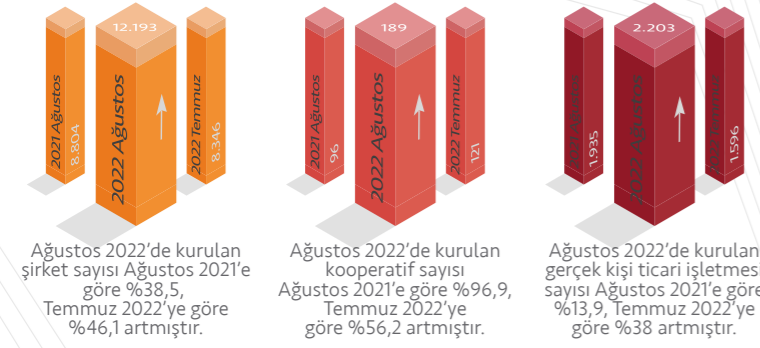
12.193

2021 Ağustos
8.804

2022 Ağustos

2022 Temmuz
8.346

Ağustos 2022'de kurulan şirket sayısı Ağustos 2021'e göre %38,5, Temmuz 2022'ye göre %46,1 artmıştır.

189

2021 Ağustos
96

2022 Ağustos

2022 Temmuz
121

Ağustos 2022'de kurulan kooperatif sayısı Ağustos 2021'e göre %96,9, Temmuz 2022'ye göre %56,2 artmıştır.

2.203

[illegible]
1.935

2022 Ağustos

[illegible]
1.596

Ağustos 2022'de kurulan gerçek kişi ticari işletmesi sayısı Ağustos 2021'e göre %13,9, Temmuz 2022'ye göre %38 artmıştır.